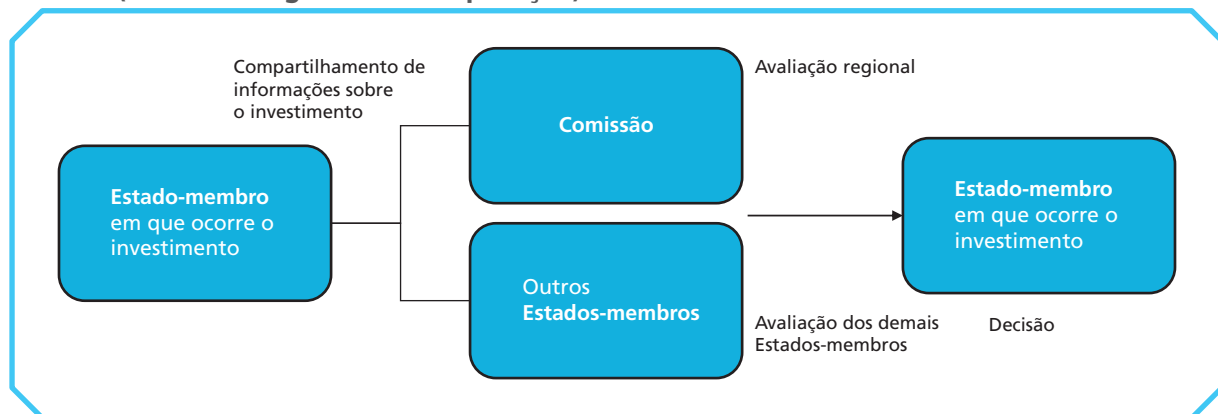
Compartilhamento de informações sobre o investimento

Estado-membro em que ocorre o investimento

Comissão

Avaliação regional

Outros Estados-membros

Avaliação dos demais Estados-membros

Estado-membro em que ocorre o investimento

Decisão